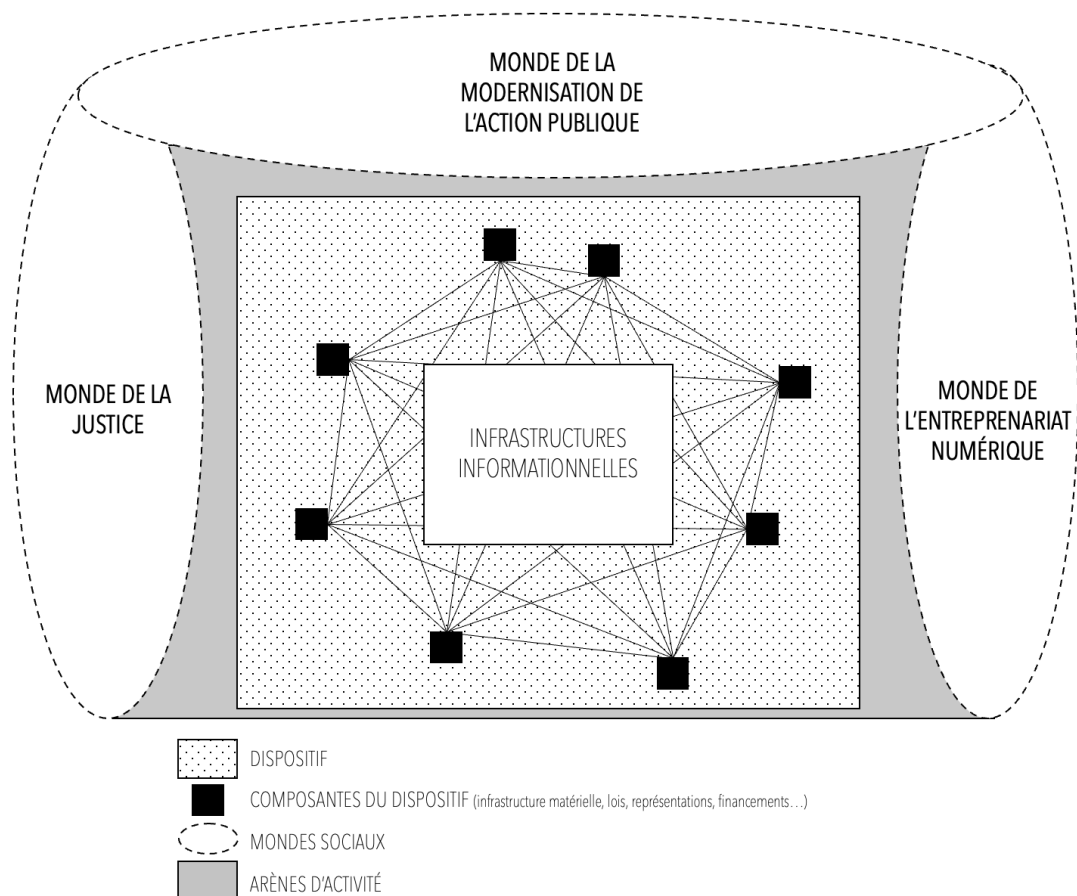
MONDE DE LA MODERNISATION DE L'ACTION PUBLIQUE

MONDE DE LA JUSTICE

INFRASTRUCTURES INFORMATIONNELLES

MONDE DE L'ENTREPRENARIAT NUMÉRIQUE

DISPOSITIF

COMPOSANTES DU DISPOSITIF (infrastructure matérielle, lois, représentations, financements…)

MONDES SOCIAUX

ARÈNES D'ACTIVITÉ